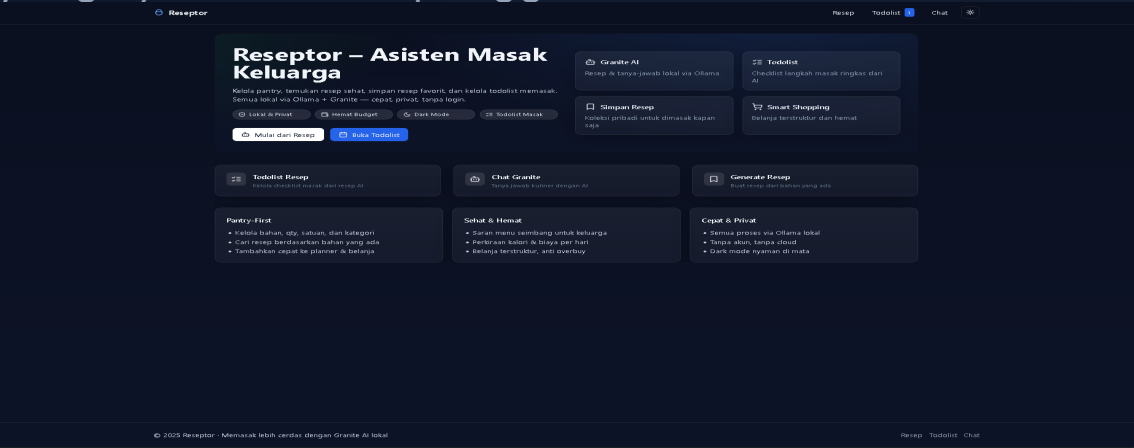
Reseptor

Resep Todolist 1 Chat

Reseptor — Asisten Masak Keluarga

Kelola pantry, temukan resep sehat, simpan resep favorit, dan kelola todolist memasak. Semua lokal via Ollama + Granite — cepat, privat, tanpa login.

Lokal & Privat · Hemat Budget · Dark Mode · Todolist Masak

Mulai dari Resep · Buka Todolist

Granite AI
Resep & tanya-jawab lokal via Ollama

Todolist
Checklist langkah masak ringkas dari AI

Simpan Resep
Koleksi pribadi untuk dimasak kapan saja

Smart Shopping
Belanja terstruktur dan hemat

Todolist Resep
Kelola checklist masak dari resep AI

Chat Granite
Tanya jawab kuliner dengan AI

Generate Resep
Buat resep dari bahan yang ada

Pantry-First
• Kelola bahan, qty, satuan, dan kategori
• Cari resep berdasarkan bahan yang ada
• Tambahkan cepat ke planner & belanja

Sehat & Hemat
• Saran menu seimbang untuk keluarga
• Perkiraan kalori & biaya per hari
• Belanja terstruktur, anti overbuy

Cepat & Privat
• Semua proses via Ollama lokal
• Tanpa akun, tanpa cloud
• Dark mode nyaman di mata

© 2025 Reseptor · Memasak lebih cerdas dengan Granite AI lokal

Resep Todolist Chat